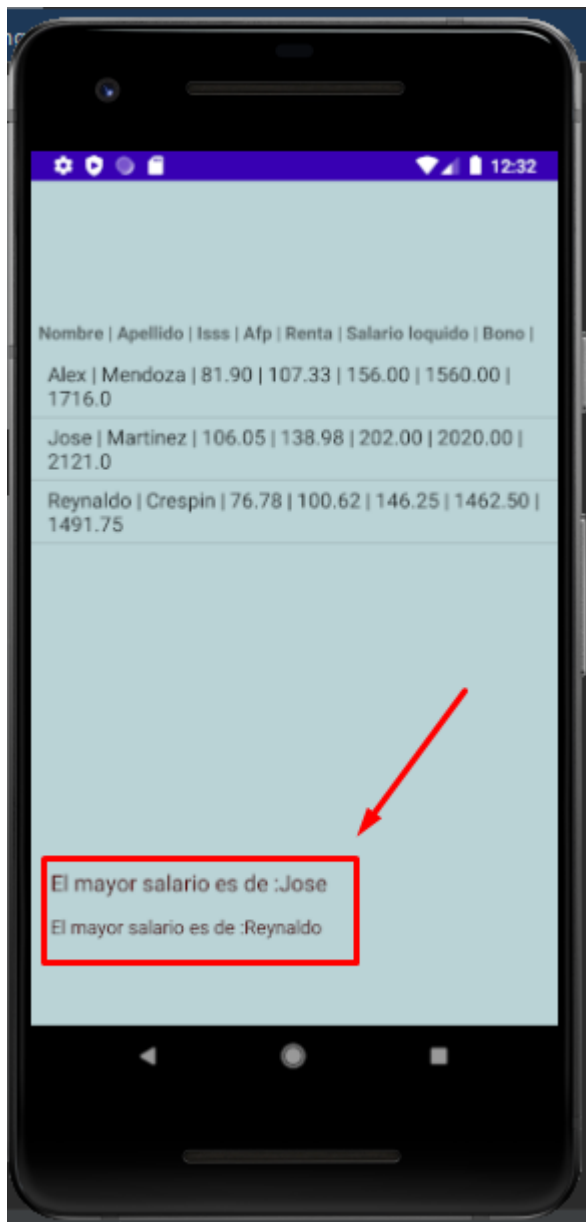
12:32

Nombre | Apellido | Isss | Afp | Renta | Salario loquido | Bono |

Alex | Mendoza | 81.90 | 107.33 | 156.00 | 1560.00 | 1716.0

Jose | Martinez | 106.05 | 138.98 | 202.00 | 2020.00 | 2121.0

Reynaldo | Crespin | 76.78 | 100.62 | 146.25 | 1462.50 | 1491.75

El mayor salario es de :Jose

El mayor salario es de :Reynaldo